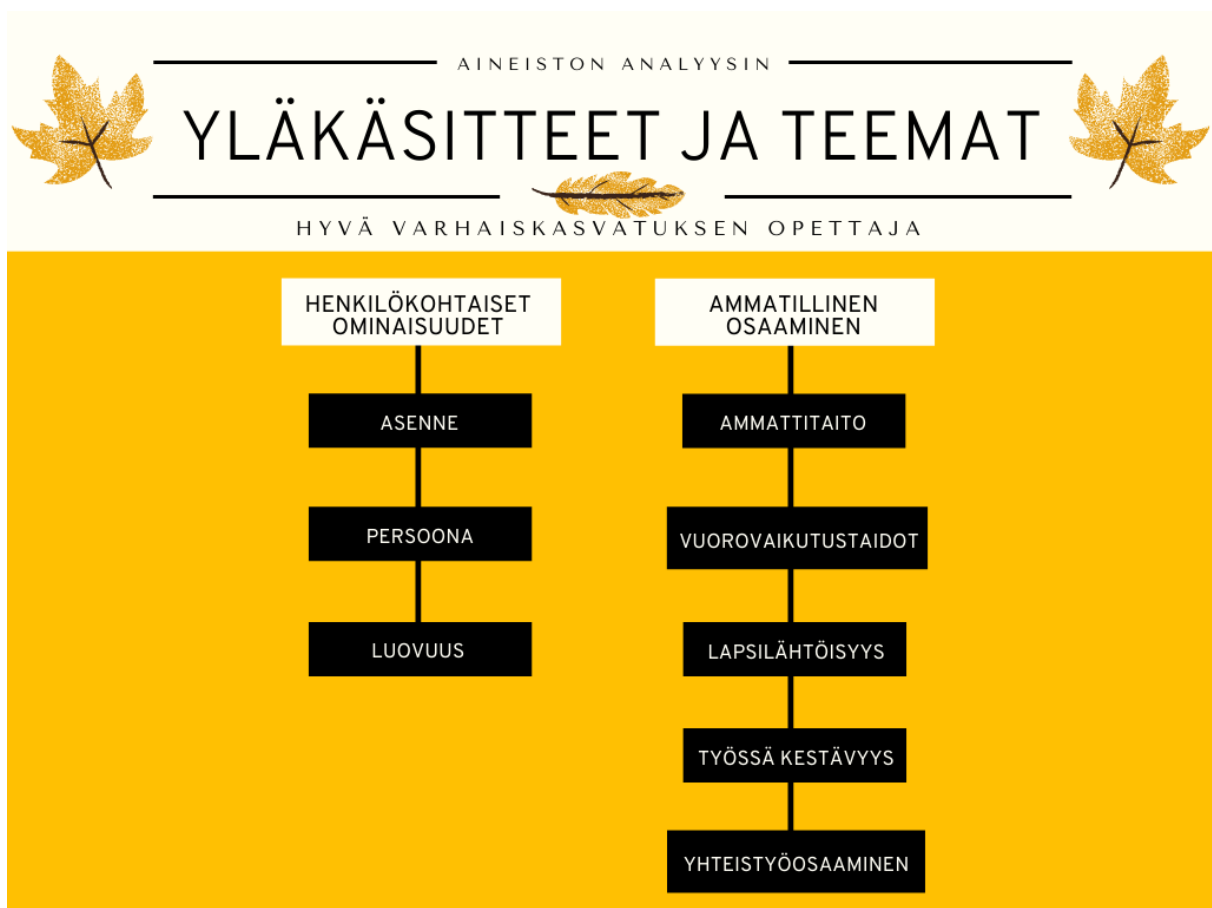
AINEISTON ANALYYSIN

YLÄKÄSITTEET JA TEEMAT

HYVÄ VARHAISKASVATUKSEN OPETTAJA

HENKILÖKOHTAISET OMINAISUUDET

ASENNE

PERSOONA

LUOVUUS

AMMATILLINEN OSAAMINEN

AMMATTITAITO

VUOROVAIKUTUSTAIDOT

LAPSILÄHTÖISYYS

TYÖSSÄ KESTÄVYYS

YHTEISTYÖOSAAMINEN